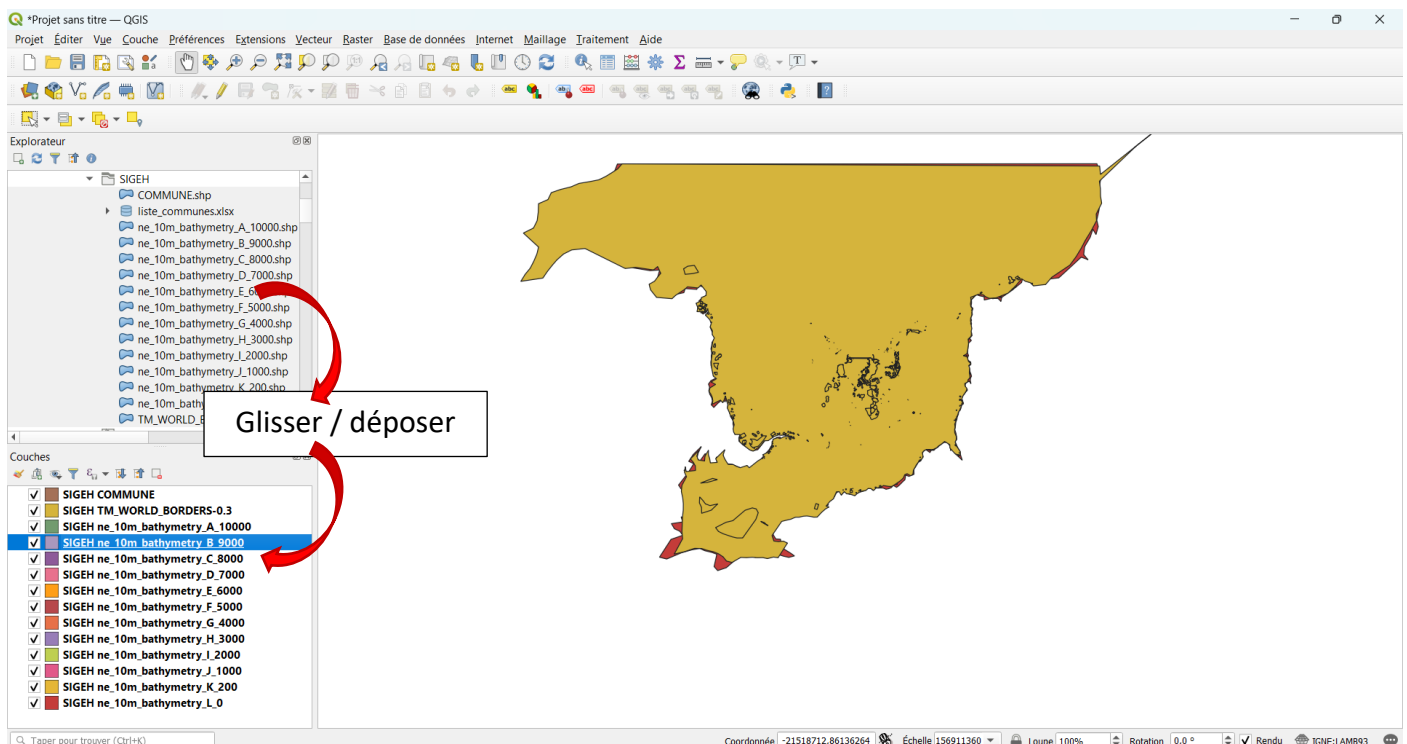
*Projet sans titre — QGIS

Projet Éditer Vue Couche Préférences Extensions Vecteur Raster Base de données Internet Maillage Traitement Aide

Explorateur

SIGEH
COMMUNE.shp
liste_communes.xlsx
ne_10m_bathymetry_A_10000.shp
ne_10m_bathymetry_B_9000.shp
ne_10m_bathymetry_C_8000.shp
ne_10m_bathymetry_D_7000.shp
ne_10m_bathymetry_E_6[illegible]
ne_10m_bathymetry_F_5000.shp
ne_10m_bathymetry_G_4000.shp
ne_10m_bathymetry_H_3000.shp
ne_10m_bathymetry_I_2000.shp
ne_10m_bathymetry_J_1000.shp
ne_10m_bathymetry_K_200.shp
ne_10m_bathy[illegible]
TM_WORLD_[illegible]

Glisser / déposer

Couches

SIGEH COMMUNE
SIGEH TM_WORLD_BORDERS-0.3
SIGEH ne_10m_bathymetry_A_10000
SIGEH ne_10m_bathymetry_B_9000
SIGEH ne_10m_bathymetry_C_8000
SIGEH ne_10m_bathymetry_D_7000
SIGEH ne_10m_bathymetry_E_6000
SIGEH ne_10m_bathymetry_F_5000
SIGEH ne_10m_bathymetry_G_4000
SIGEH ne_10m_bathymetry_H_3000
SIGEH ne_10m_bathymetry_I_2000
SIGEH ne_10m_bathymetry_J_1000
SIGEH ne_10m_bathymetry_K_200
SIGEH ne_10m_bathymetry_L_0

Taper pour trouver (Ctrl+K)
Coordonnée -21518712,86136264 Échelle 156911360 Loupe 100% Rotation 0,0 ° Rendu IGNF:LAMB93